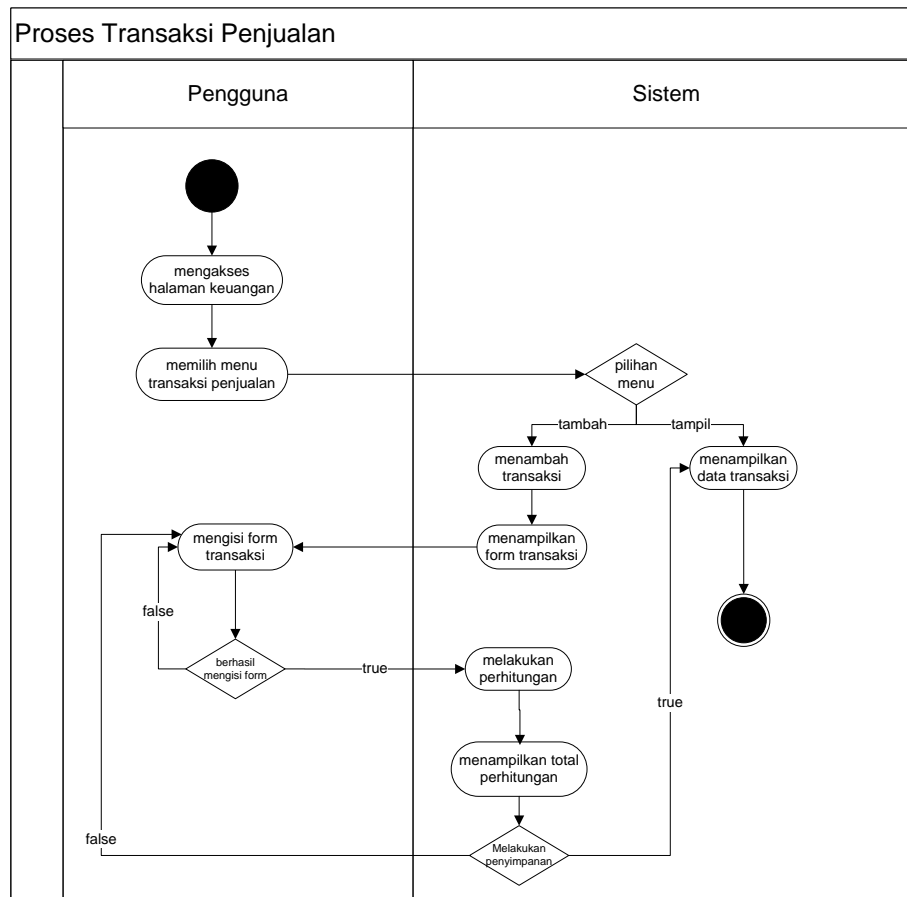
Proses Transaksi Penjualan

Pengguna

Sistem

mengakses halaman keuangan

memilih menu transaksi penjualan

pilihan menu

tambah

tampil

menambah transaksi

menampilkan data transaksi

mengisi form transaksi

menampilkan form transaksi

false

berhasil mengisi form

true

melakukan perhitungan

true

menampilkan total perhitungan

false

Melakukan penyimpanan